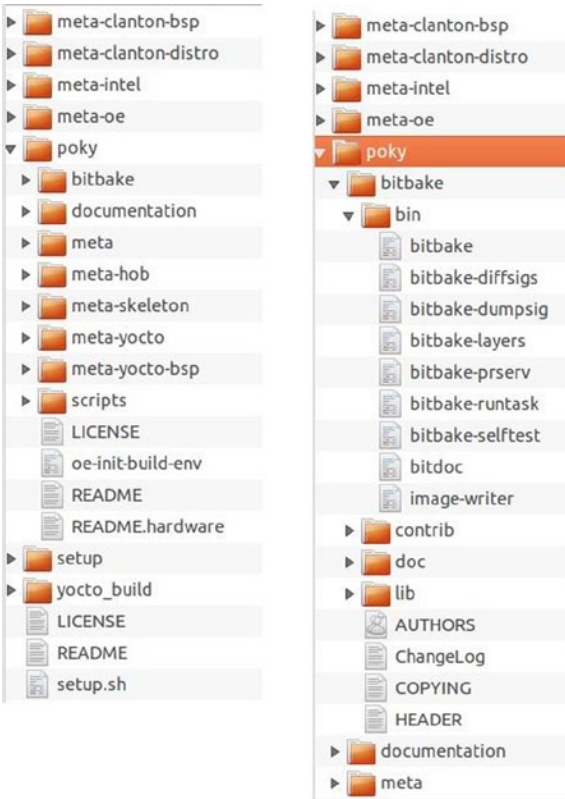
meta-clanton-bsp
meta-clanton-distro
meta-intel
meta-oe
poky
bitbake
documentation
meta
meta-hob
meta-skeleton
meta-yocto
meta-yocto-bsp
scripts
LICENSE
oe-init-build-env
README
README.hardware
setup
yocto_build
LICENSE
README
setup.sh

meta-clanton-bsp
meta-clanton-distro
meta-intel
meta-oe
poky
bitbake
bin
bitbake
bitbake-diffsigs
bitbake-dumpsig
bitbake-layers
bitbake-prserv
bitbake-runtask
bitbake-selftest
bitdoc
image-writer
contrib
doc
lib
AUTHORS
ChangeLog
COPYING
HEADER
documentation
meta